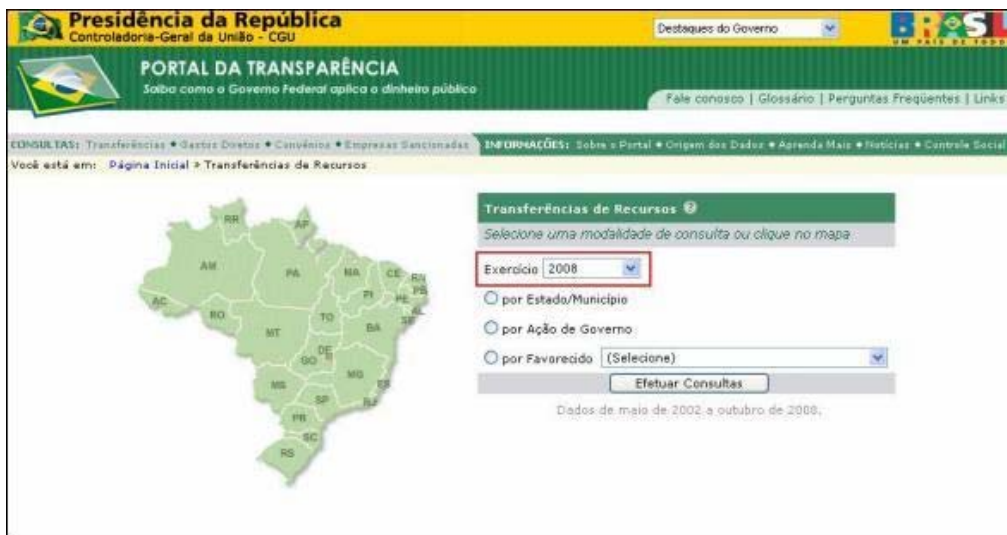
Presidência da República
Controladoria-Geral da União - CGU

Destaques do Governo

BRASIL
UM PAÍS DE TODOS

PORTAL DA TRANSPARÊNCIA
Saiba como o Governo Federal aplica o dinheiro público

Fale conosco | Glossário | Perguntas Freqüentes | Links

CONSULTAS: Transferências • Gastos Diretos • Convênios • Empresas Sancionadas INFORMAÇÕES: Sobre o Portal • Origem dos Dados • Aprenda Mais • Notícias • Controle Social

Você está em: Página Inicial > Transferências de Recursos

RR
AP
AM
PA
MA
CE
RN
PB
PE
AL
SE
PI
AC
RO
TO
BA
MT
DF
GO
MG
ES
MS
SP
RJ
PR
SC
RS

Transferências de Recursos
Selecione uma modalidade de consulta ou clique no mapa

Exercício 2008

por Estado/Município

por Ação de Governo

por Favorecido (Selecione)

Efetuar Consultas

Dados de maio de 2002 a outubro de 2008.